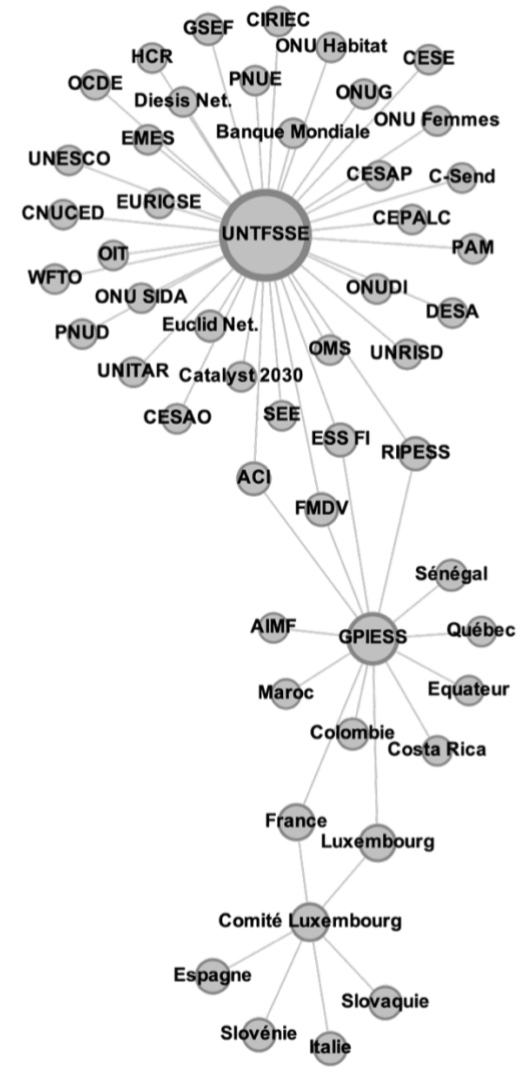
GSEF
CIRIEC
HCR
ONU Habitat
CESE
OCDE
PNUE
Diesis Net.
ONUG
ONU Femmes
Banque Mondiale
EMES
UNESCO
CESAP
C-Send
EURICSE
CNUCED
UNTFSSE
CEPALC
PAM
OIT
WFTO
ONU SIDA
ONUDI
Euclid Net.
DESA
PNUD
OMS
UNRISD
UNITAR
Catalyst 2030
CESAO
SEE
ESS FI
RIPESS
ACI
FMDV
Sénégal
AIMF
GPIESS
Québec
Equateur
Maroc
Colombie
Costa Rica
France
Luxembourg
Comité Luxembourg
Espagne
Slovaquie
Slovénie
Italie